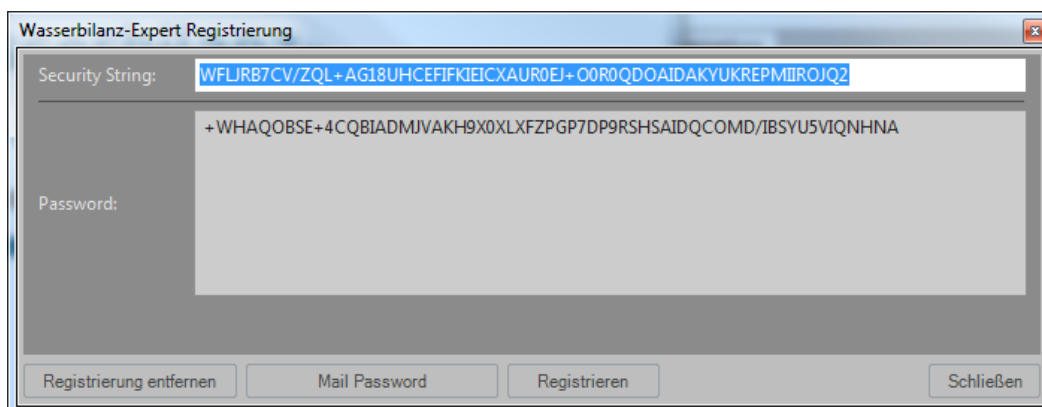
Wasserbilanz-Expert Registrierung

Security String: WFLJRB7CV/ZQL+AG18UHCEFIFKIEICXAUR0EJ+O0R0QDOAIDAKYUKREPMIIROJQ2

Password: +WHAQOBSE+4CQBIADMJVAKH9X0XLXFZPGP7DP9RSHSAIDQCOMD/IBSYU5VIQNHNA

Registrierung entfernen

Mail Password

Registrieren

Schließen